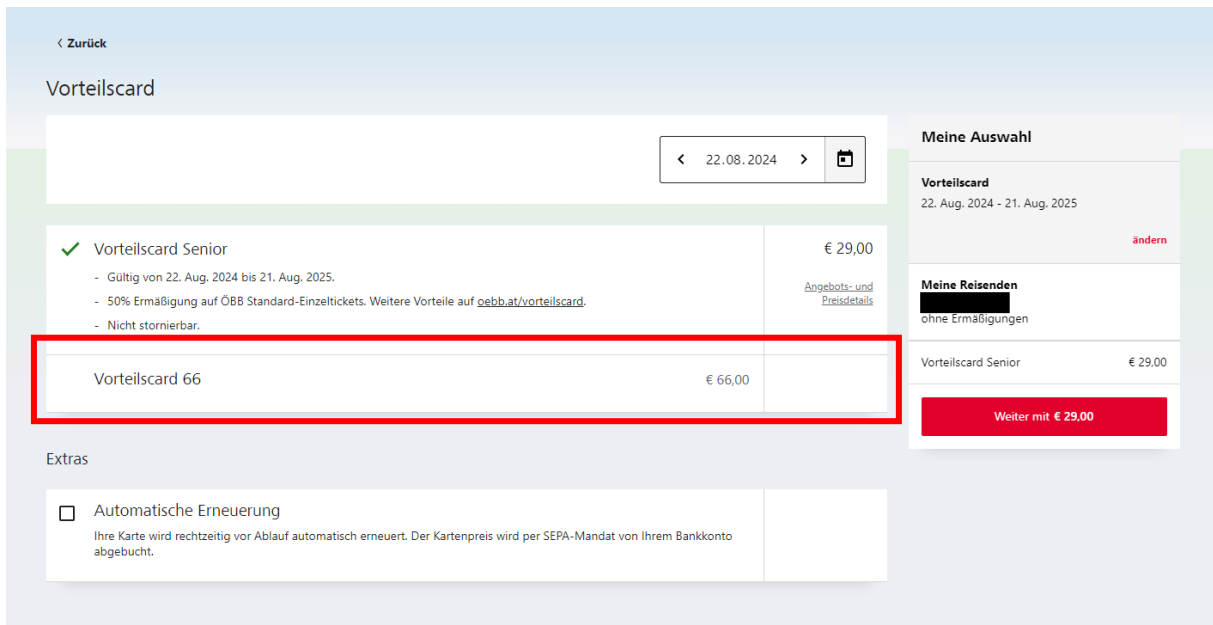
‹ Zurück

Vorteilscard

‹ 22.08.2024 ›

Vorteilscard Senior

- Gültig von 22. Aug. 2024 bis 21. Aug. 2025.
- 50% Ermäßigung auf ÖBB Standard-Einzeltickets. Weitere Vorteile auf oebb.at/vorteilscard.
- Nicht stornierbar.

€ 29,00

Angebots- und Preisdetails

Vorteilscard 66 € 66,00

Extras

Automatische Erneuerung

Ihre Karte wird rechtzeitig vor Ablauf automatisch erneuert. Der Kartenpreis wird per SEPA-Mandat von Ihrem Bankkonto abgebucht.

Meine Auswahl

Vorteilscard

22. Aug. 2024 - 21. Aug. 2025

ändern

Meine Reisenden

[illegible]

ohne Ermäßigungen

Vorteilscard Senior € 29,00

Weiter mit € 29,00